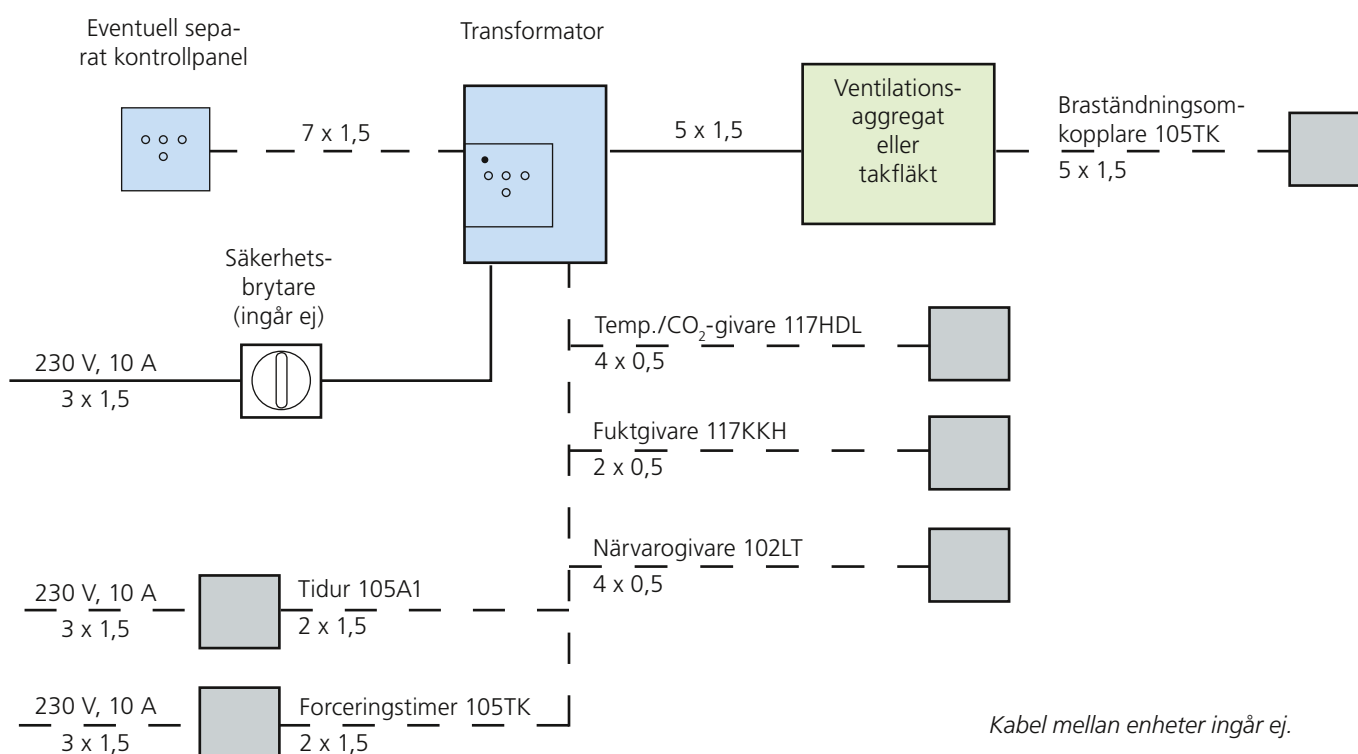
Eventuell separat kontrollpanel

Transformator

7 x 1,5

5 x 1,5

Ventilationsaggregat eller takfläkt

Braständningsomkopplare 105TK
5 x 1,5

Säkerhetsbrytare (ingår ej)

230 V, 10 A
3 x 1,5

Temp./$CO_2$-givare 117HDL
4 x 0,5

Fuktgivare 117KKH
2 x 0,5

Närvarogivare 102LT
4 x 0,5

230 V, 10 A
3 x 1,5

Tidur 105A1
2 x 1,5

230 V, 10 A
3 x 1,5

Forceringstimer 105TK
2 x 1,5

Kabel mellan enheter ingår ej.